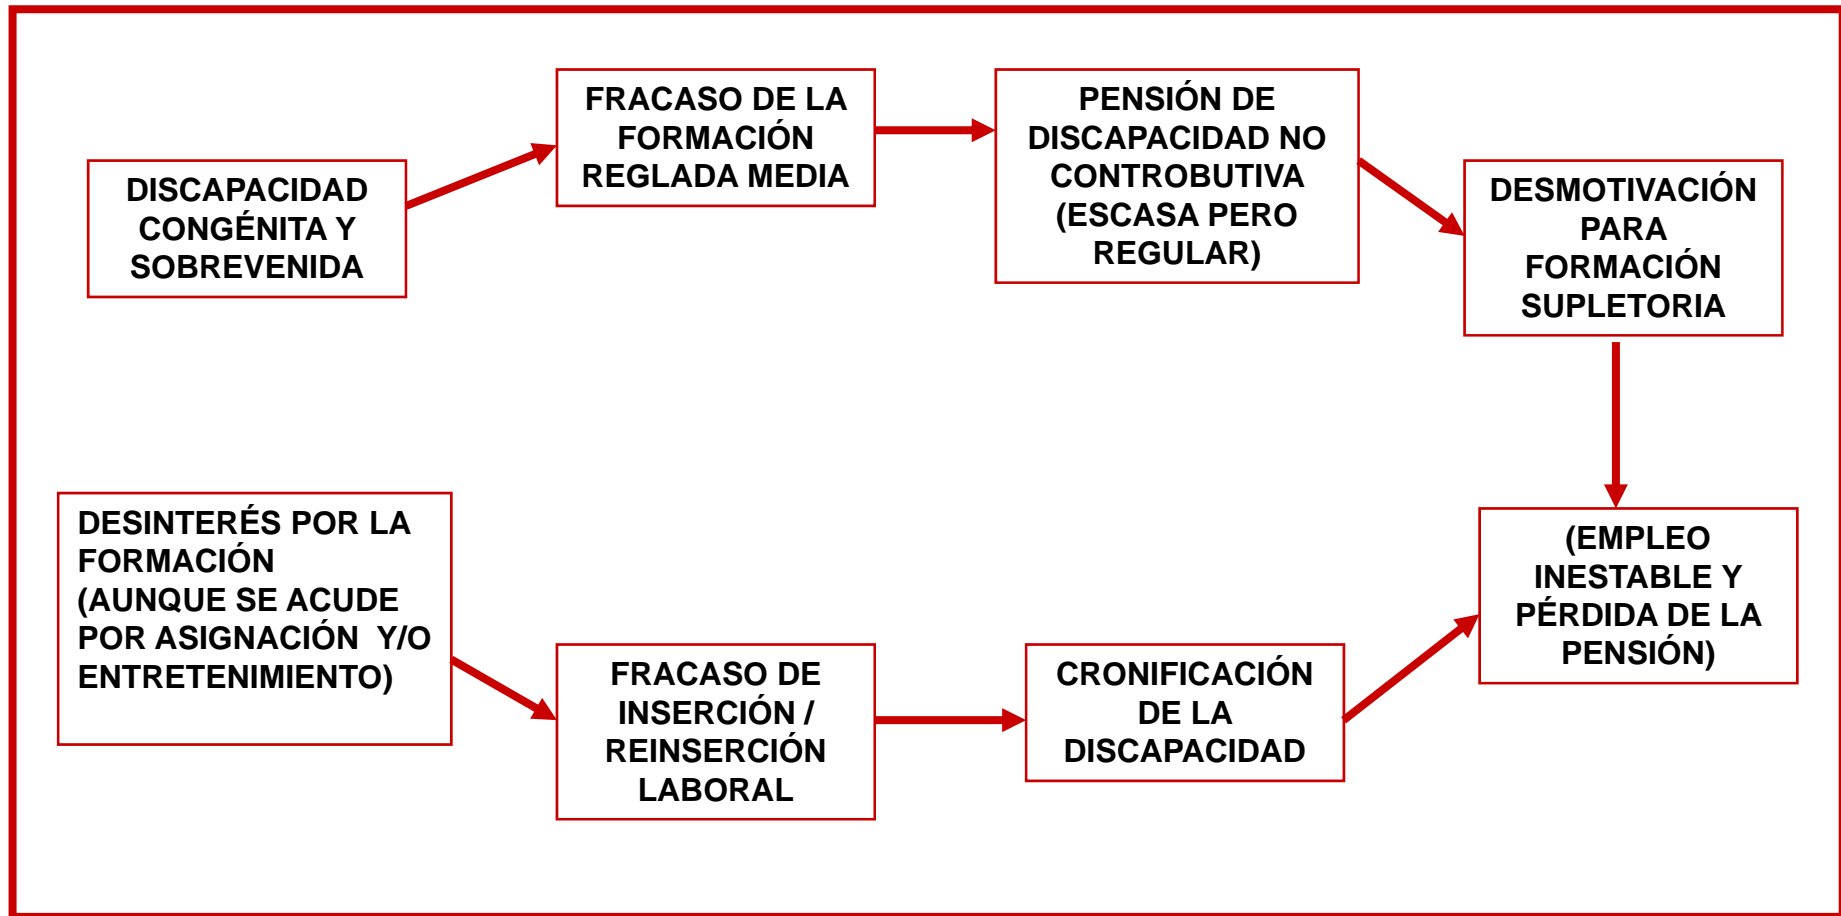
DISCAPACIDAD CONGÉNITA Y SOBREVENIDA

FRACASO DE LA FORMACIÓN REGLADA MEDIA

PENSIÓN DE DISCAPACIDAD NO CONTROBUTIVA (ESCASA PERO REGULAR)

DESMOTIVACIÓN PARA FORMACIÓN SUPLETORIA

(EMPLEO INESTABLE Y PÉRDIDA DE LA PENSIÓN)

DESINTERÉS POR LA FORMACIÓN (AUNQUE SE ACUDE POR ASIGNACIÓN Y/O ENTRETENIMIENTO)

FRACASO DE INSERCIÓN / REINSERCIÓN LABORAL

CRONIFICACIÓN DE LA DISCAPACIDAD